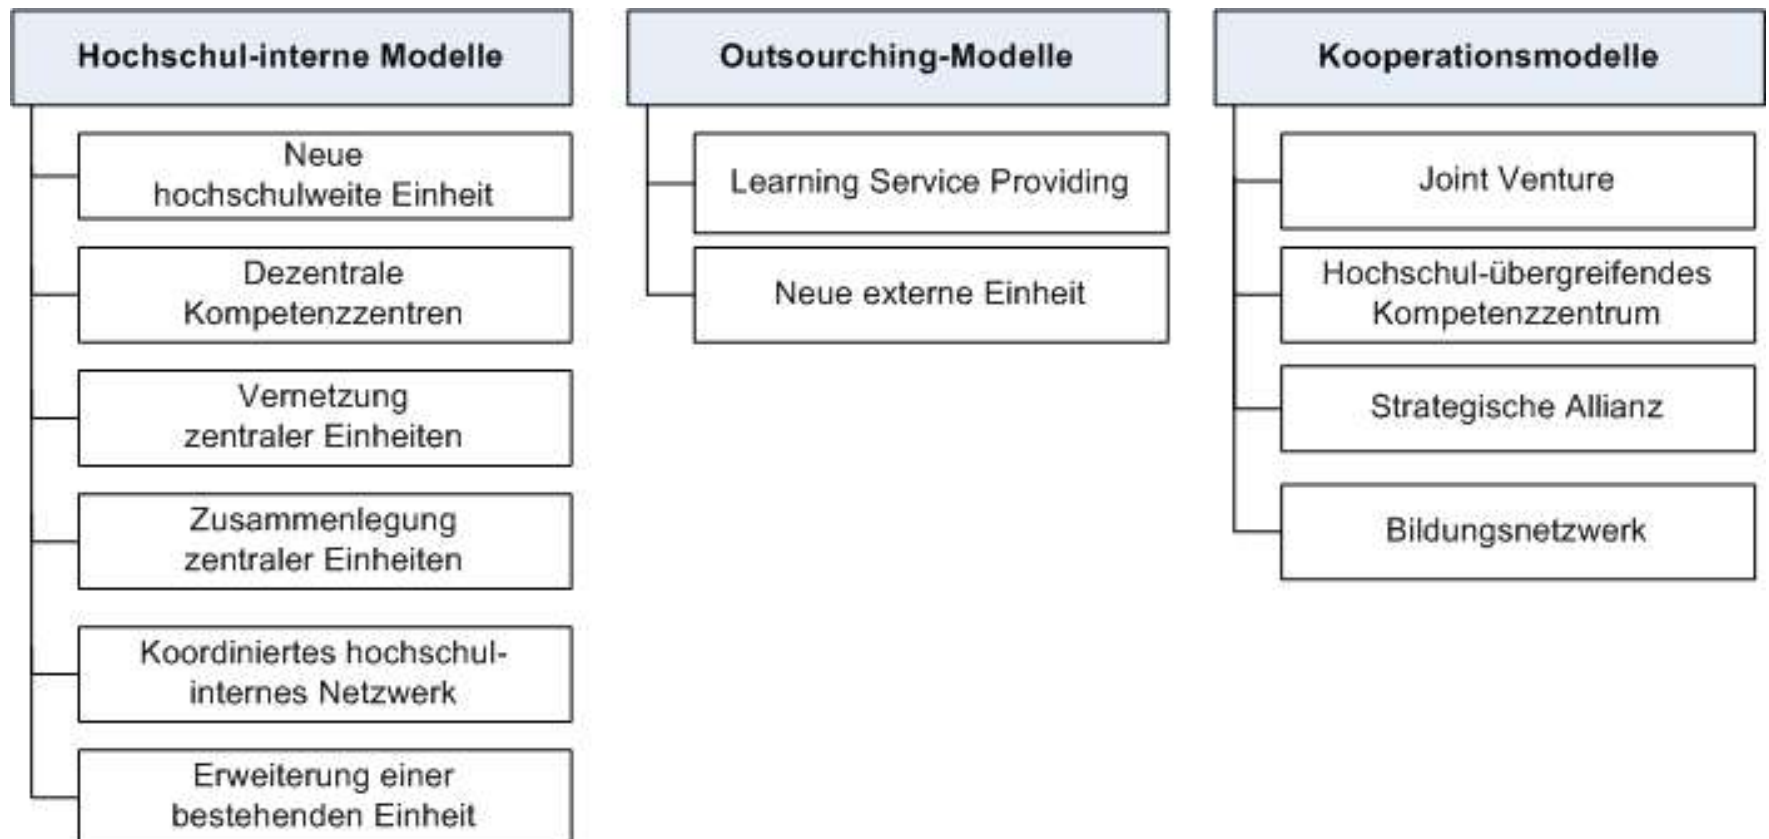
Hochschul-interne Modelle

Neue hochschulweite Einheit

Dezentrale Kompetenzzentren

Vernetzung zentraler Einheiten

Zusammenlegung zentraler Einheiten

Koordiniertes hochschulinternes Netzwerk

Erweiterung einer bestehenden Einheit

Outsourcing-Modelle

Learning Service Providing

Neue externe Einheit

Kooperationsmodelle

Joint Venture

Hochschul-übergreifendes Kompetenzzentrum

Strategische Allianz

Bildungsnetzwerk